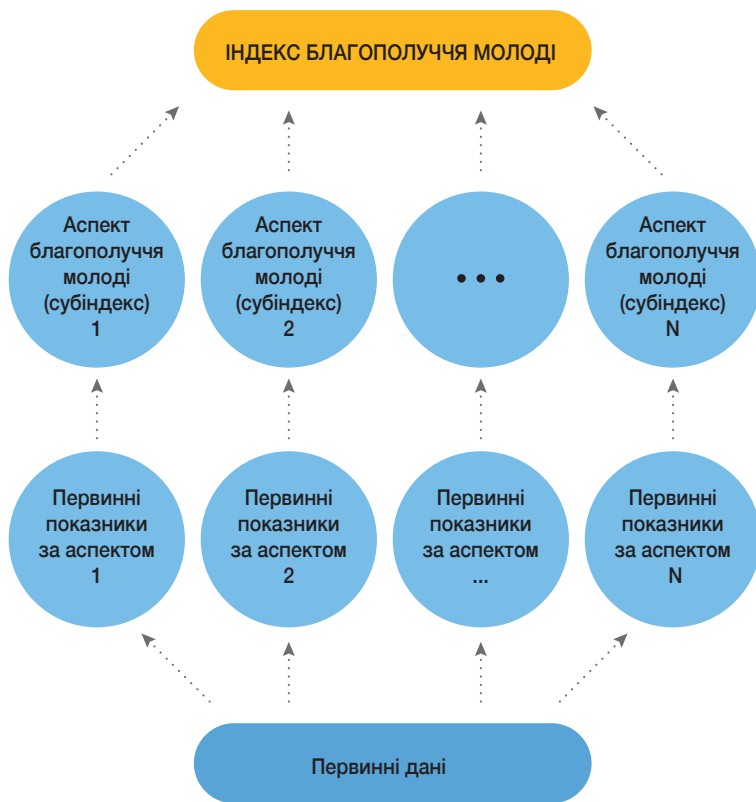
ІНДЕКС БЛАГОПОЛУЧЧЯ МОЛОДІ

Аспект благополуччя молоді (субіндекс) 1

Аспект благополуччя молоді (субіндекс) 2

• • •

Аспект благополуччя молоді (субіндекс) N

Первинні показники за аспектом 1

Первинні показники за аспектом 2

Первинні показники за аспектом ...

Первинні показники за аспектом N

Первинні дані